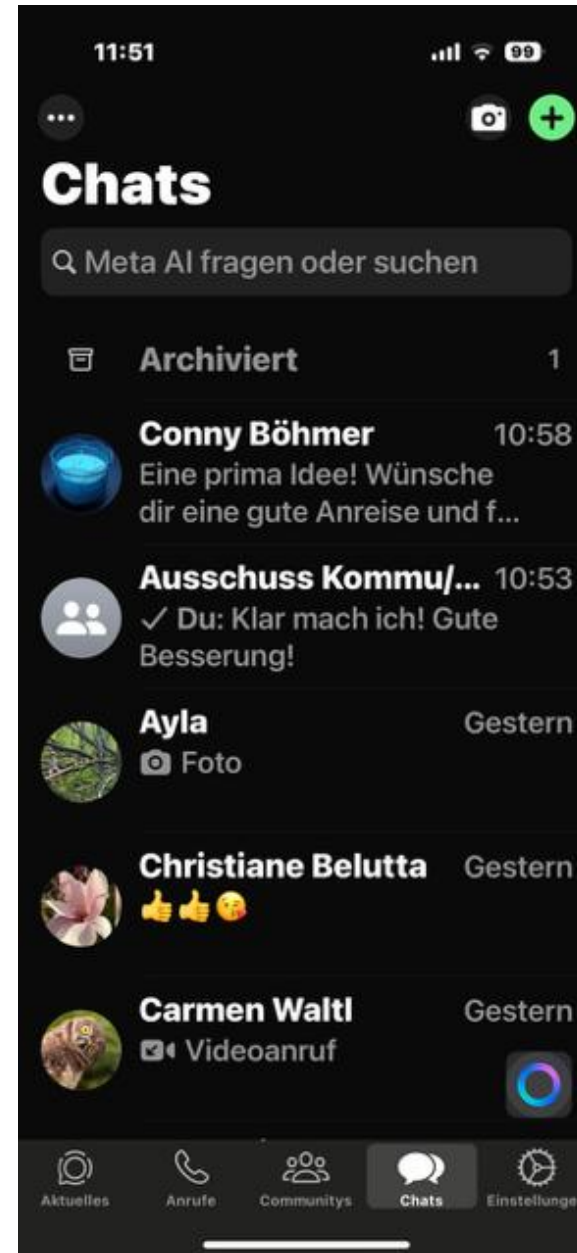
11:51

99

...

Chats

Meta AI fragen oder suchen

Archiviert 1

Conny Böhmer 10:58
Eine prima Idee! Wünsche dir eine gute Anreise und f...

Ausschuss Kommu/... 10:53
✓ Du: Klar mach ich! Gute Besserung!

Ayla Gestern
Foto

Christiane Belutta Gestern
👍👍😘

Carmen Waltl Gestern
Videoanruf

Aktuelles Anrufe Communitys Chats Einstellunge